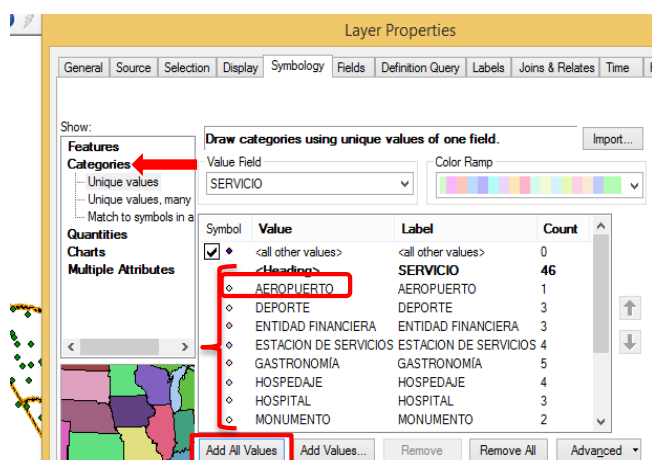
Layer Properties

General | Source | Selection | Display | Symbology | Fields | Definition Query | Labels | Joins & Relates | Time

Show:
Features
Categories
Unique values
Unique values, many
Match to symbols in a
Quantities
Charts
Multiple Attributes

Draw categories using unique values of one field.

Import...

Value Field
SERVICIO

Color Ramp

| Symbol | Value | Label | Count |
|---|---|---|---|
| | <all other values> | <all other values> | 0 |
| | <Heading> | SERVICIO | 46 |
| | AEROPUERTO | AEROPUERTO | 1 |
| | DEPORTE | DEPORTE | 3 |
| | ENTIDAD FINANCIERA | ENTIDAD FINANCIERA | 3 |
| | ESTACION DE SERVICIOS | ESTACION DE SERVICIOS | 4 |
| | GASTRONOMÍA | GASTRONOMÍA | 5 |
| | HOSPEDAJE | HOSPEDAJE | 4 |
| | HOSPITAL | HOSPITAL | 3 |
| | MONUMENTO | MONUMENTO | 2 |

Add All Values | Add Values... | Remove | Remove All | Advanced